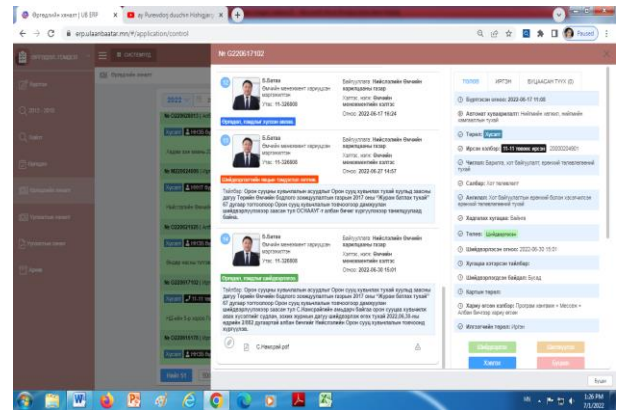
Өргөдлийн хянахт | UB ERP × ay Ruvendorj duuzhin Hohgar × +

erp.ulaanbaatar.mn/#/application/control

Paused

№ 0220617102

Б.Батаа
Өмчийн менежмент хариуцсан мэргэжилтэн
Утас: 11-326800

Байгууллага: Нийслэлийн Өмчийн харилцааны газар
Хэлтэс, нэгж: Өмчийн менежментийн хэлтэс
Огноо: 2022-06-17 16:24

Б.Батаа
Өмчийн менежмент хариуцсан мэргэжилтэн
Утас: 11-326800

Байгууллага: Нийслэлийн Өмчийн харилцааны газар
Хэлтэс, нэгж: Өмчийн менежментийн хэлтэс
Огноо: 2022-06-27 14:07

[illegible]

Б.Батаа
Өмчийн менежмент хариуцсан мэргэжилтэн
Утас: 11-326800

Байгууллага: Нийслэлийн Өмчийн харилцааны газар
Хэлтэс, нэгж: Өмчийн менежментийн хэлтэс
Огноо: 2022-06-30 15:01

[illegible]

С.Нямсүрэн.pdf

ТӨЛӨВ | ИРГЭН | ШУЦААСАН ТҮҮХ (0)

Бүртгэсэн огноо: 2022-06-17 11:05
Автомат хуваарилалт: Нийслэлийн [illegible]
Төрөл: Бусад
Ирсэн хариу: 11-11 төвөөс ирсэн 2000026401
Чиглэл: Барилга, хот байгуулалт, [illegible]
Салбар: Хот төлөвлөлт
Ангилал: Хот байгуулалтын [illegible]
Хэдэлгэх хугацаа: Байхгүй
Төлөв: Шийдвэрлэсэн
Шийдвэрлэсэн огноо: 2022-06-30 15:01
Хугацаа хэтэрсэн тайлбар:
Шийдвэрлэсэн байдал: Бусад
Бартын төрөл:
Хариу өгөх хэлбэр: Программ хангамж + Мессеж + Албан бичгээр хариу өгөх
Иргэнийн төрөл: Иргэн

Хаах

1:26 PM
7/1/2022